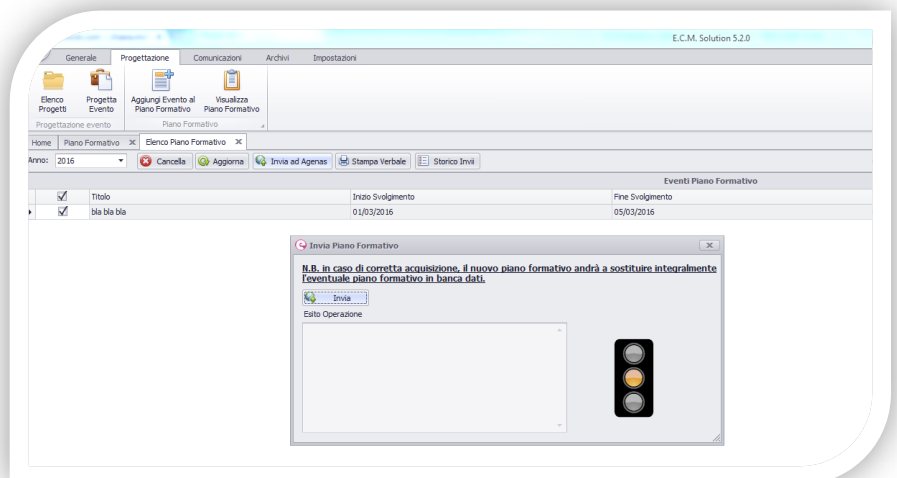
E.C.M. Solution 5.2.0

Generale | Progettazione | Comunicazioni | Archivi | Impostazioni

Elenco Progetti
Progetta Evento
Progettazione evento
Aggiungi Evento al Piano Formativo
Visualizza Piano Formativo
Piano Formativo

Home | Piano Formativo | Elenco Piano Formativo

Anno: 2016
Cancella | Aggiorna | Invia ad Agenas | Stampa Verbale | Storico Invii

Eventi Piano Formativo

| | Titolo | Inizio Svolgimento | Fine Svolgimento |
|---|---|---|---|
| ☑ | bla bla bla | 01/03/2016 | 05/03/2016 |

Invia Piano Formativo

N.B. in caso di corretta acquisizione, il nuovo piano formativo andrà a sostituire integralmente l'eventuale piano formativo in banca dati.

Invia

Esito Operazione